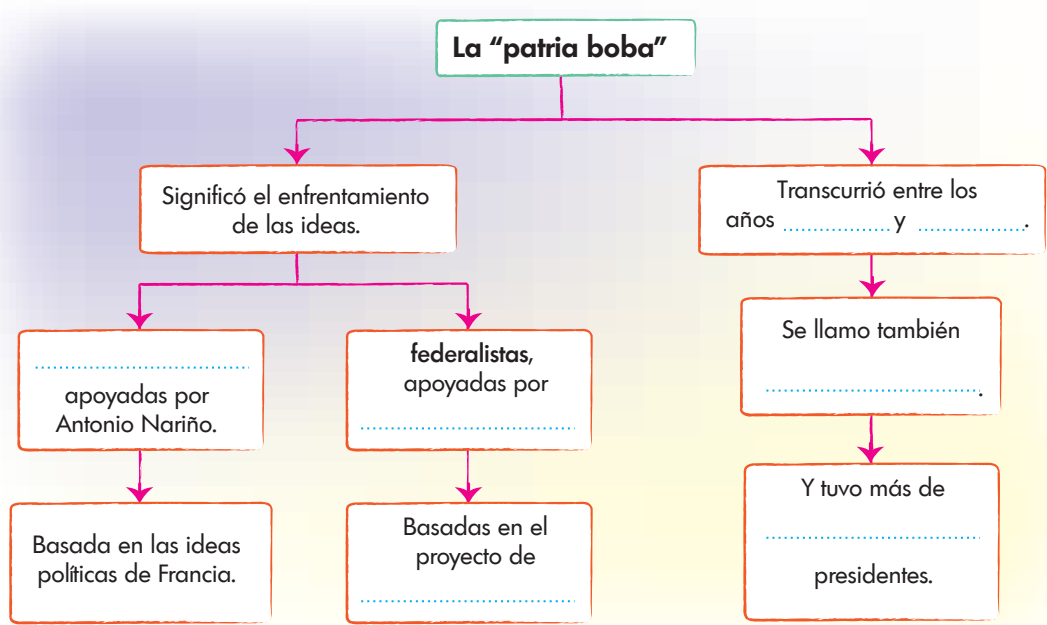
La “patria boba”

Significó el enfrentamiento de las ideas.

.................................
apoyadas por Antonio Nariño.

Basada en las ideas políticas de Francia.

federalistas, apoyadas por
.................................

Basadas en el proyecto de
.................................

Transcurrió entre los años .............. y ..............

Se llamo también
................................. .

Y tuvo más de
.................................
presidentes.